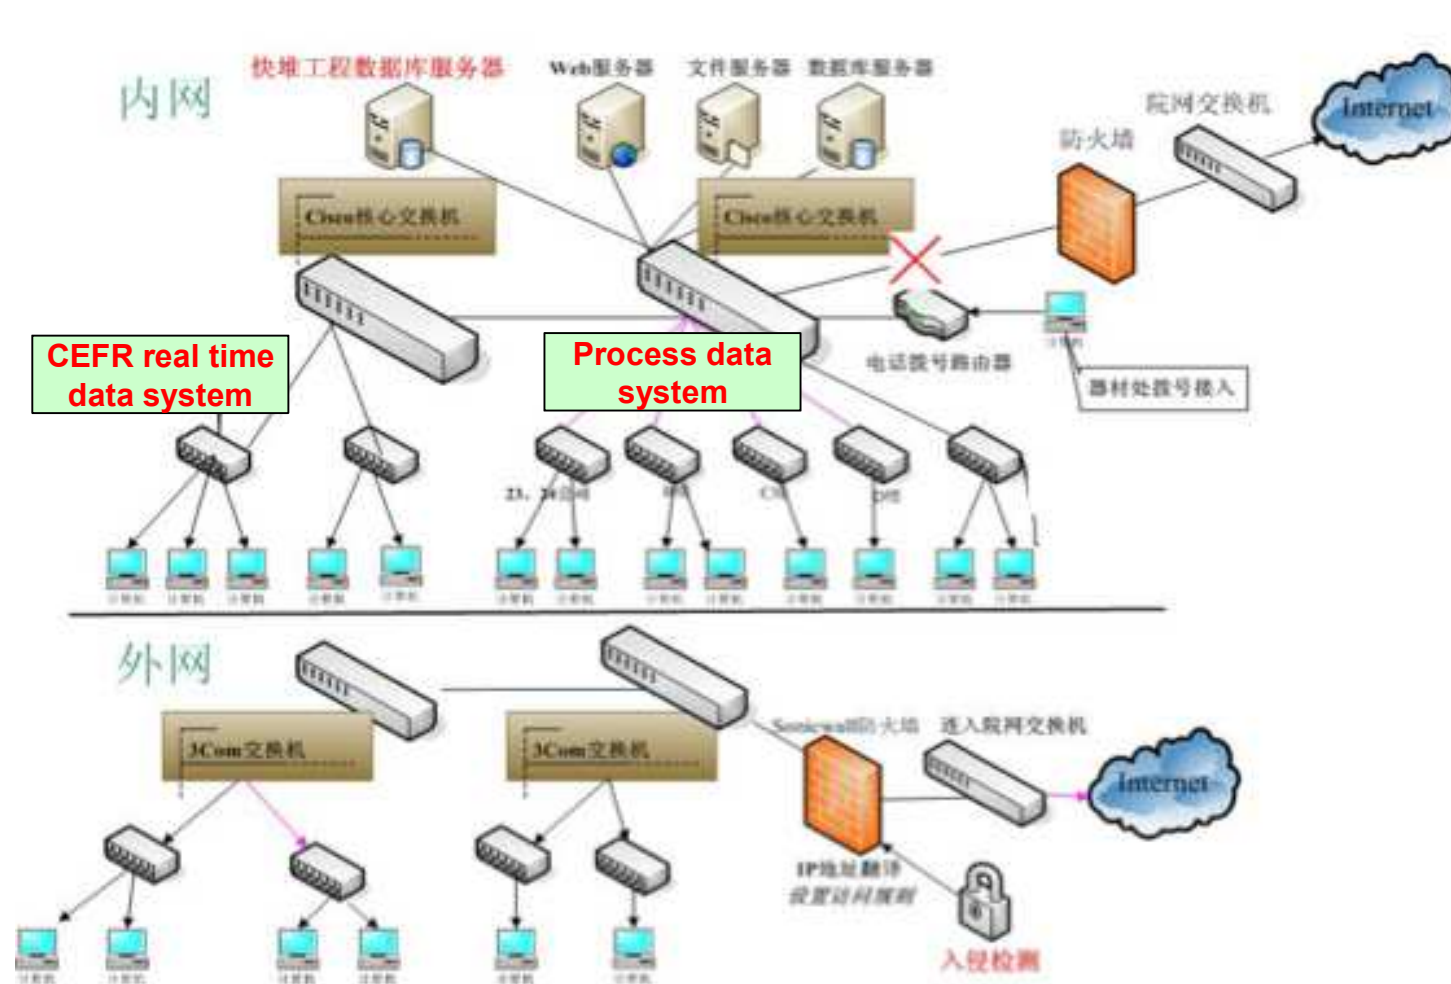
内网

快堆工程数据库服务器

Web服务器

文件服务器

数据库服务器

院网交换机

Internet

防火墙

Cisco核心交换机

Cisco核心交换机

CEFR real time data system

Process data system

电话拨号路由器

器材处拨号接入

23、24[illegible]

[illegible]

C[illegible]

D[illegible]

外网

3Com交换机

3Com交换机

Sonicwall防火墙

进入院网交换机

Internet

IP地址翻译

设置访问限制

入侵检测